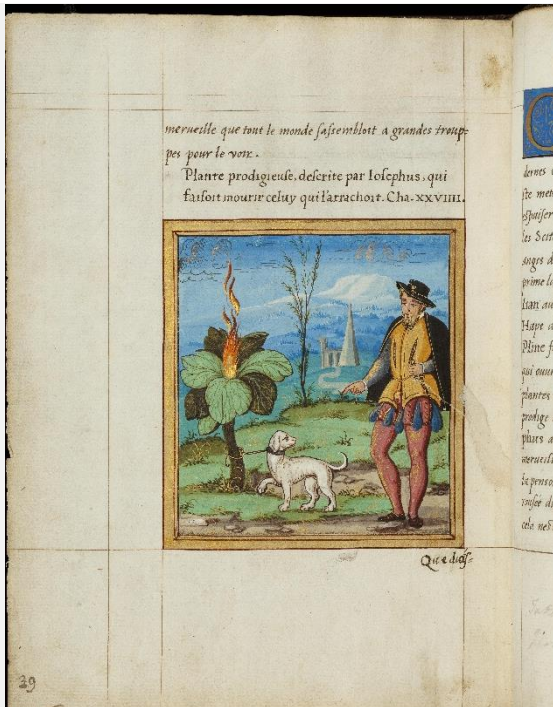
merueille que tout le monde sassembloit a grandes trouppes pour le voir.

Plante prodigieuse, descrite par Iosephus, qui faisoit mourir celuy qui larrachoit. Cha. XXVIIII.

Que dists

39

deuns
ste me
espuiser
les Scit
songes d
prime l
stan au
Hape a
Pline f
qui ouu
plantes
prodige
phirs a
merueill
le penso
roiser d
cele ne